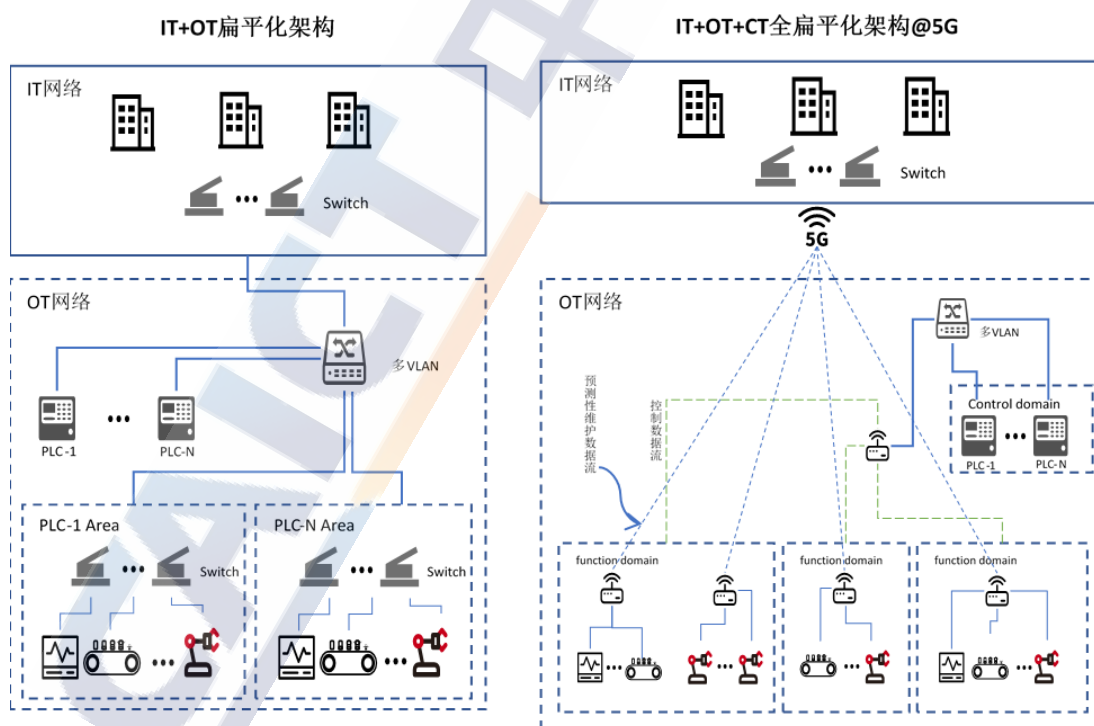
IT+OT扁平化架构

IT网络

Switch

OT网络

多VLAN

PLC-1

PLC-N

PLC-1 Area

Switch

PLC-N Area

Switch

IT+OT+CT全扁平化架构@5G

IT网络

Switch

5G

OT网络

多VLAN

预测性维护数据流

控制数据流

Control domain

PLC-1

PLC-N

function domain

function domain

function domain